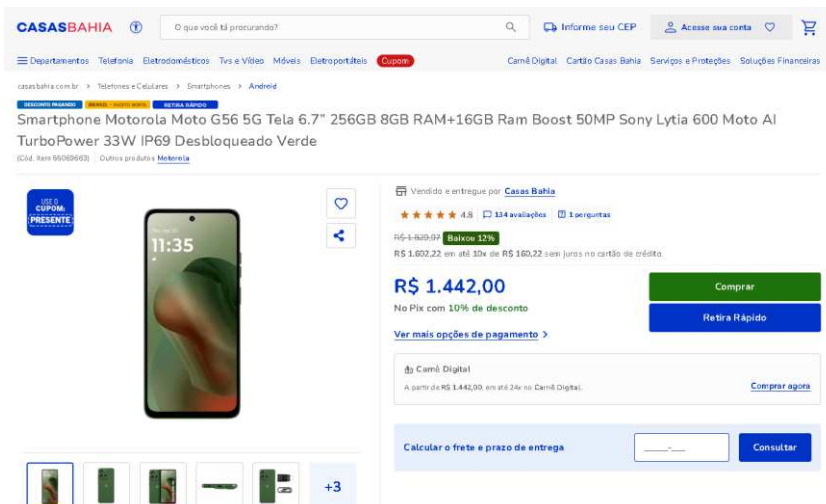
CASASBAHIA

O que você tá procurando?

Informe seu CEP

Acesse sua conta

Departamentos Telefonia Eletrodomésticos Tvs e Vídeo Móveis Eletroportáteis Cupom

Carnê Digital Cartão Casas Bahia Serviços e Proteções Soluções Financeiras

casasbahia.com.br > Telefones e Celulares > Smartphones > Android

DESCONTO PAGANDO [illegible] RETIRA RÁPIDO

Smartphone Motorola Moto G56 5G Tela 6.7" 256GB 8GB RAM+16GB Ram Boost 50MP Sony Lytia 600 Moto AI TurboPower 33W IP69 Desbloqueado Verde

(Cód. Item 66069663) | Outros produtos Motorola

USE O CUPOM: PRESENTE

11:35

Vendido e entregue por Casas Bahia

4.8 134 avaliações 1 perguntas

R$ 1.829,07 Baixou 12%

R$ 1.602,22 em até 10x de R$ 160,22 sem juros no cartão de crédito

R$ 1.442,00

No Pix com 10% de desconto

Comprar

Retira Rápido

Ver mais opções de pagamento >

Carnê Digital

A partir de R$ 1.442,00, em até 24x no Carnê Digital.

Comprar agora

Calcular o frete e prazo de entrega

_____-___

Consultar

+3